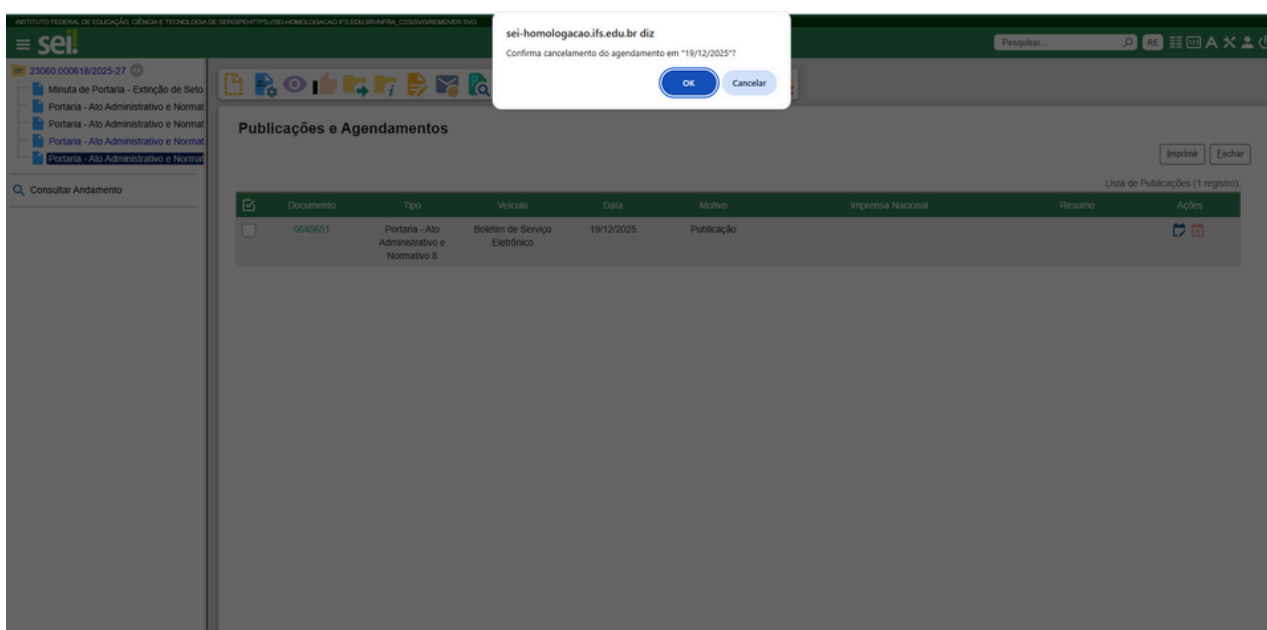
INSTITUTO FEDERAL DE EDUCAÇÃO, CIÊNCIA E TECNOLOGIA DE SERGIPE HTTPS://SEI-HOMOLOGACAO.IFS.EDU.BR/INFRA_CSS/SVG/REMOVER.SVG

sei!

Pesquisar...

RE

sei-homologacao.ifs.edu.br diz

Confirma cancelamento do agendamento em "19/12/2025"?

OK

Cancelar

23060.000618/2025-27

Minuta de Portaria - Extinção de Seto

Portaria - Ato Administrativo e Normat

Portaria - Ato Administrativo e Normat

Portaria - Ato Administrativo e Normat

Portaria - Ato Administrativo e Normat

Consultar Andamento

Publicações e Agendamentos

Imprimir

Fechar

Lista de Publicações (1 registro):

| | Documento | Tipo | Veículo | Data | Motivo | Imprensa Nacional | Resumo | Ações |
|---|---|---|---|---|---|---|---|---|
| | 0645651 | Portaria - Ato Administrativo e Normativo 8 | Boletim de Serviço Eletrônico | 19/12/2025 | Publicação | | | |